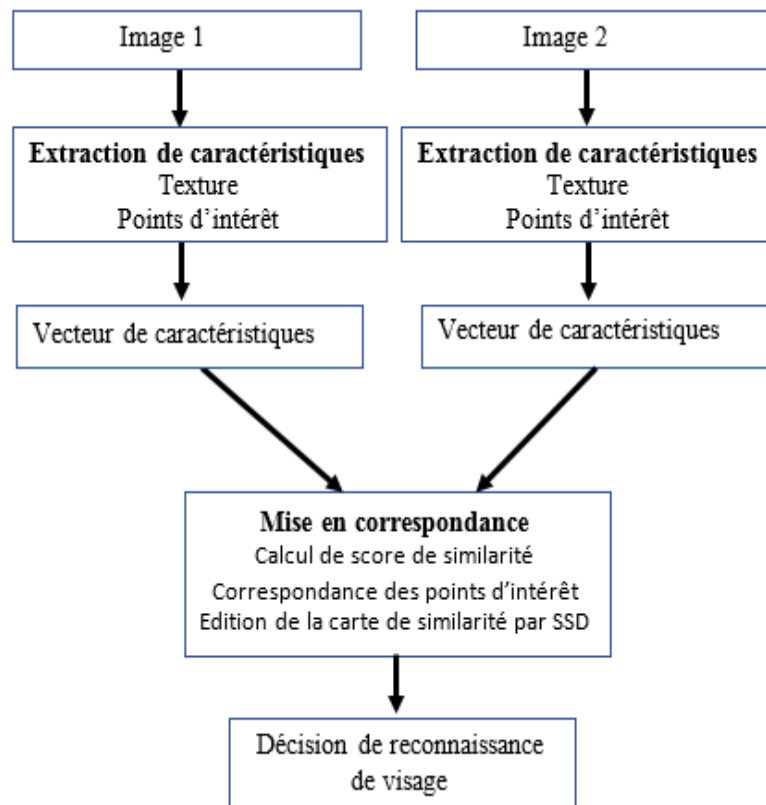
Image 1

Image 2

**Extraction de caractéristiques**
Texture
Points d'intérêt

**Extraction de caractéristiques**
Texture
Points d'intérêt

Vecteur de caractéristiques

Vecteur de caractéristiques

**Mise en correspondance**
Calcul de score de similarité
Correspondance des points d'intérêt
Edition de la carte de similarité par SSD

Décision de reconnaissance de visage